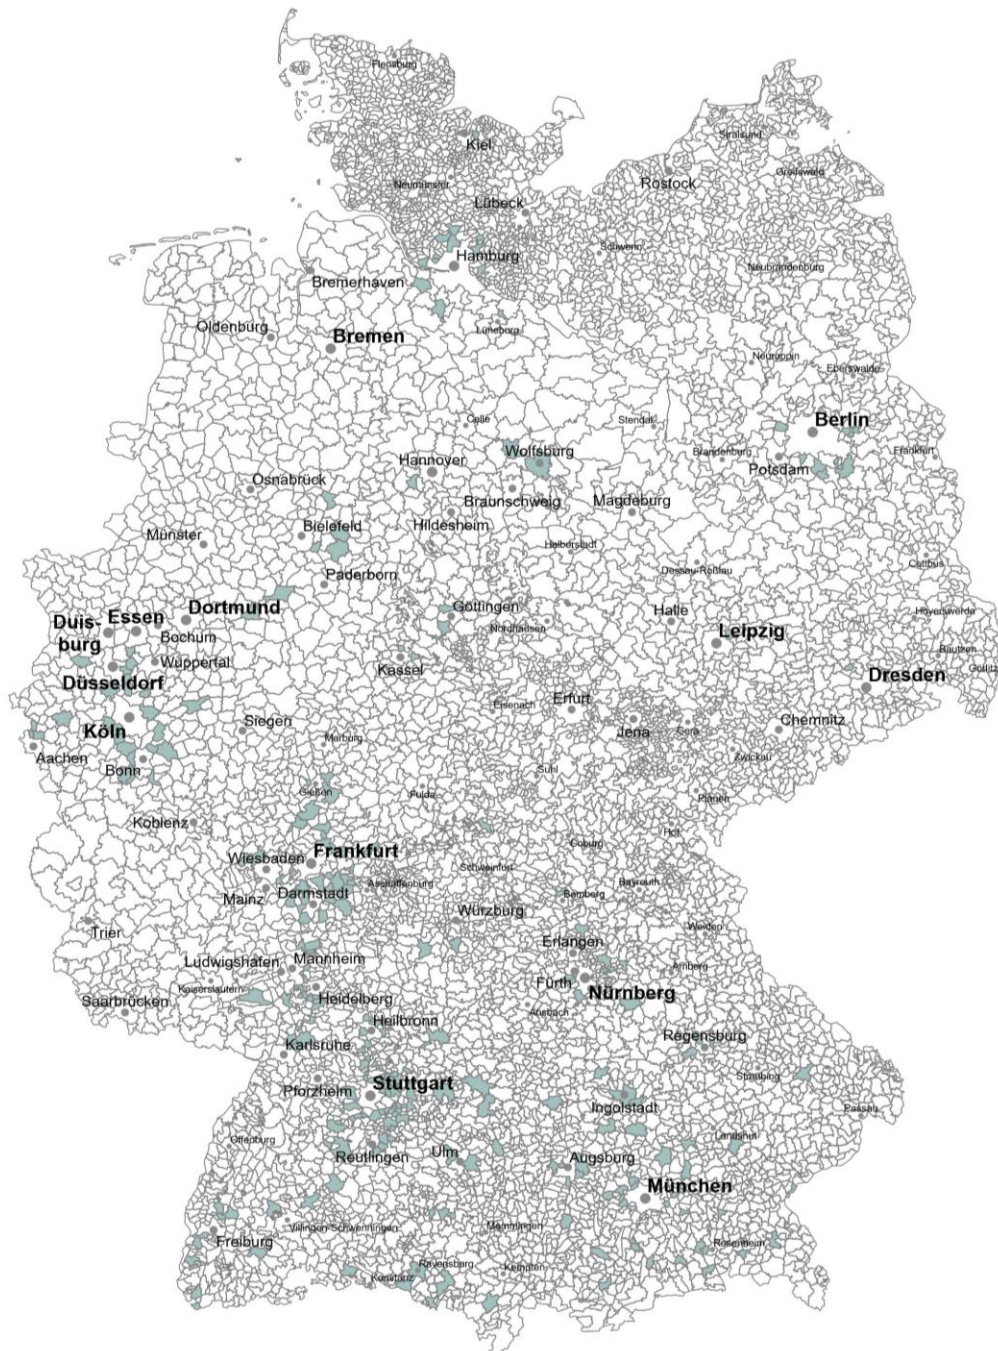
Flensburg
Kiel
Stralsund
Greifswald
Rostock
Neumünster
Lübeck
Schwerin
Hamburg
Neubrandenburg
Bremerhaven
Oldenburg
Bremen
Lüneburg
Neuruppin
Eberswalde
Celle
Stendal
Berlin
Hannover
Wolfsburg
Brandenburg
Frankfurt
Potsdam
Osnabrück
Braunschweig
Magdeburg
Bielefeld
Hildesheim
Münster
Halberstadt
Cottbus
Paderborn
Dessau-Roßlau
Dortmund
Göttingen
Halle
Hoyerswerda
Duisburg
Essen
Nordhausen
Bochum
Leipzig
Bautzen
Wuppertal
Görlitz
Kassel
Düsseldorf
Dresden
Eisenach
Erfurt
Siegen
Jena
Chemnitz
Köln
Gera
Aachen
Marburg
Bonn
Suhl
Zwickau
Gießen
Fulda
Plauen
Koblenz
Hof
Coburg
Wiesbaden
Frankfurt
Schweinfurt
Aschaffenburg
Bayreuth
Mainz
Darmstadt
Bamberg
Würzburg
Weiden
Trier
Erlangen
Ludwigshafen
Mannheim
Amberg
Kaiserslautern
Fürth
Nürnberg
Heidelberg
Saarbrücken
Ansbach
Heilbronn
Regensburg
Karlsruhe
Straubing
Stuttgart
Pforzheim
Passau
Ingolstadt
Offenburg
Landshut
Reutlingen
Ulm
Augsburg
München
Villingen-Schwenningen
Memmingen
Freiburg
Rosenheim
Ravensburg
Kempten
Konstanz